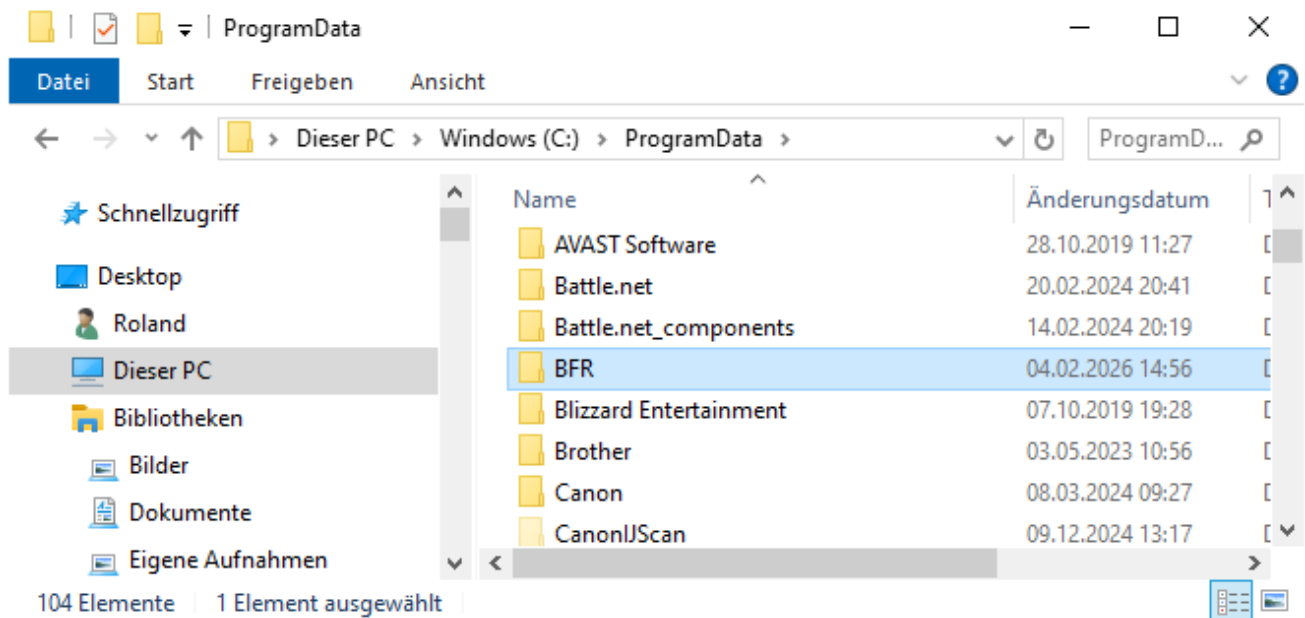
ProgramData

Datei Start Freigeben Ansicht

Dieser PC > Windows (C:) > ProgramData >

ProgramD...

Schnellzugriff
Desktop
Roland
Dieser PC
Bibliotheken
Bilder
Dokumente
Eigene Aufnahmen

| Name | Änderungsdatum | T |
|---|---|---|
| AVAST Software | 28.10.2019 11:27 | D |
| Battle.net | 20.02.2024 20:41 | D |
| Battle.net_components | 14.02.2024 20:19 | D |
| BFR | 04.02.2026 14:56 | D |
| Blizzard Entertainment | 07.10.2019 19:28 | D |
| Brother | 03.05.2023 10:56 | D |
| Canon | 08.03.2024 09:27 | D |
| CanonIJScan | 09.12.2024 13:17 | D |

104 Elemente 1 Element ausgewählt